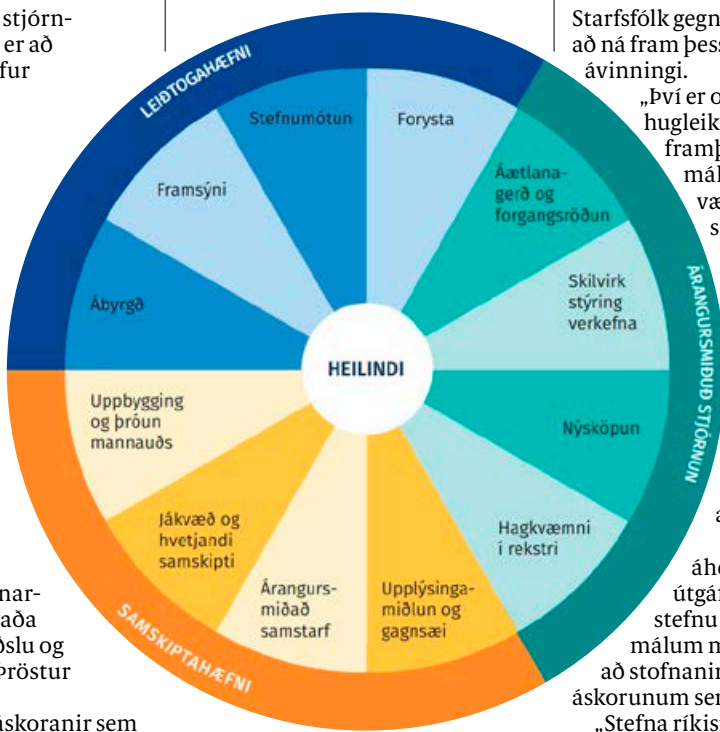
stjórn-
er að
fur

Starfsfólk gegn
að ná fram þess
ávinningi.
„Því er o
hugleik
framþ
mál
væ
s

a

áhe
útgá
stefnu
málum n
að stofnanir
áskorunum se
„Stefna ríkis

nar-
aða
ðslu og
þröstur

áskoranir sem

LEIÐTOGAHÆFNI

ÁRANGURSMIÐUÐ STJÓRNUN

SAMSKIPTAHÆFNI

HEILINDI

Stefnumótun

Forysta

Framsýni

Áætlanagerð og forgangsröðun

Ábyrgð

Skilvirk stýring verkefna

Uppbygging og þróun mannauðs

Nýsköpun

Jákvæð og hvetjandi samskipti

Hagkvæmni í rekstri

Árangursmiðað samstarf

Upplýsingamiðlun og gagnsæi